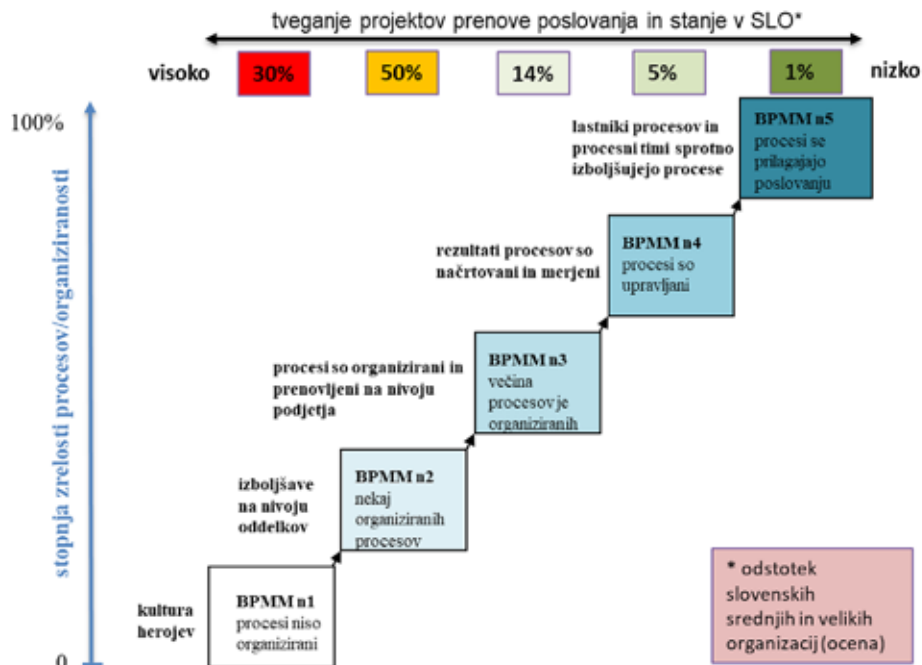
tveganje projektov prenove poslovanja in stanje v SLO*

visoko 30% 50% 14% 5% 1% nizko

100%

stopnja zrelosti procesov/organiziranosti

0

lastniki procesov in procesni timi sprotno izboljšujejo procese

BPMM n5
procesi se prilagajajo poslovanju

rezultati procesov so načrtovani in merjeni

BPMM n4
procesi so upravljani

procesi so organizirani in prenovljeni na nivoju podjetja

BPMM n3
večina procesov je organiziranih

izboljšave na nivoju oddelkov

BPMM n2
nekaj organiziranih procesov

kultura herojev

BPMM n1
procesi niso organizirani

* odstotek slovenskih srednjih in velikih organizacij (ocena)